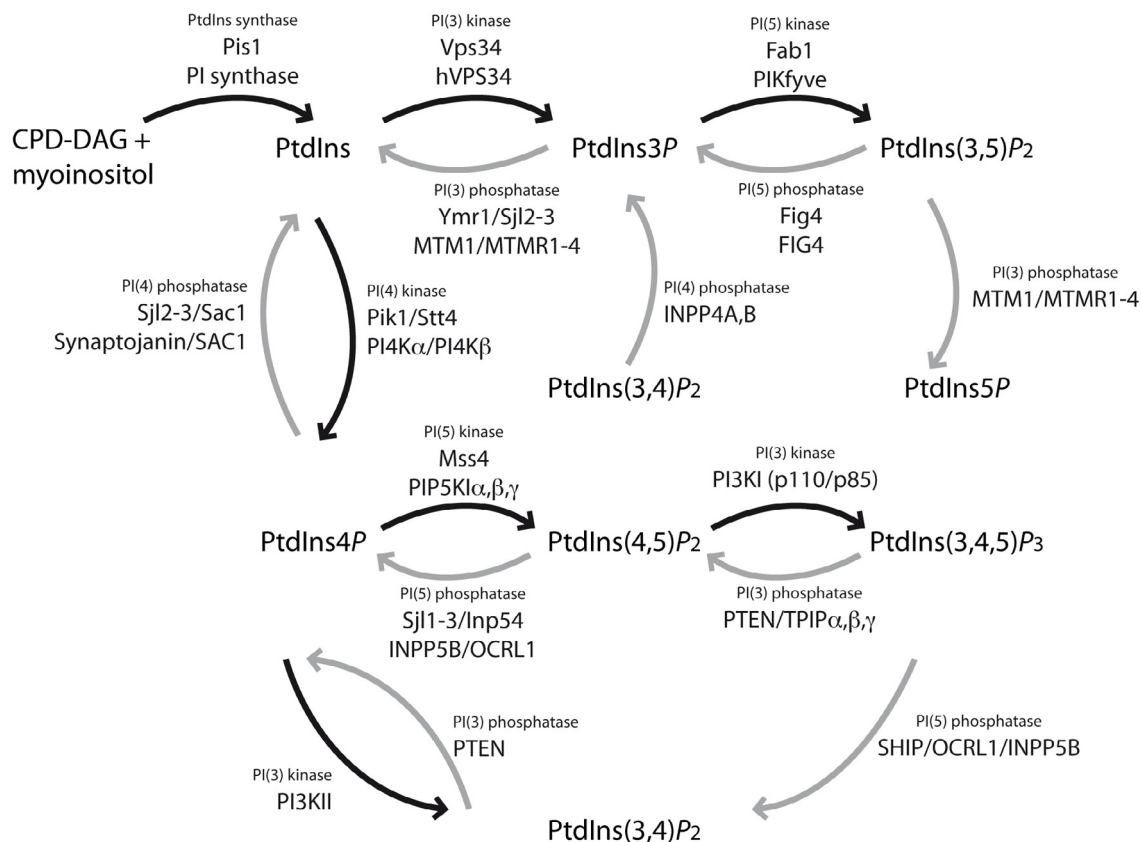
PtdIns synthase
Pis1
PI synthase

PI(3) kinase
Vps34
hVPS34

PI(5) kinase
Fab1
PIKfyve

CPD-DAG + myoinositol

PtdIns

PtdIns3$P$

PtdIns(3,5)$P_2$

PI(3) phosphatase
Ymr1/Sjl2-3
MTM1/MTMR1-4

PI(5) phosphatase
Fig4
FIG4

PI(4) phosphatase
Sjl2-3/Sac1
Synaptojanin/SAC1

PI(4) kinase
Pik1/Stt4
PI4K$\alpha$/PI4K$\beta$

PI(4) phosphatase
INPP4A,B

PI(3) phosphatase
MTM1/MTMR1-4

PtdIns(3,4)$P_2$

PtdIns5$P$

PI(5) kinase
Mss4
PIP5KI$\alpha,\beta,\gamma$

PI(3) kinase
PI3KI (p110/p85)

PtdIns4$P$

PtdIns(4,5)$P_2$

PtdIns(3,4,5)$P_3$

PI(5) phosphatase
Sjl1-3/Inp54
INPP5B/OCRL1

PI(3) phosphatase
PTEN/TPIP$\alpha,\beta,\gamma$

PI(3) phosphatase
PTEN

PI(5) phosphatase
SHIP/OCRL1/INPP5B

PI(3) kinase
PI3KII

PtdIns(3,4)$P_2$